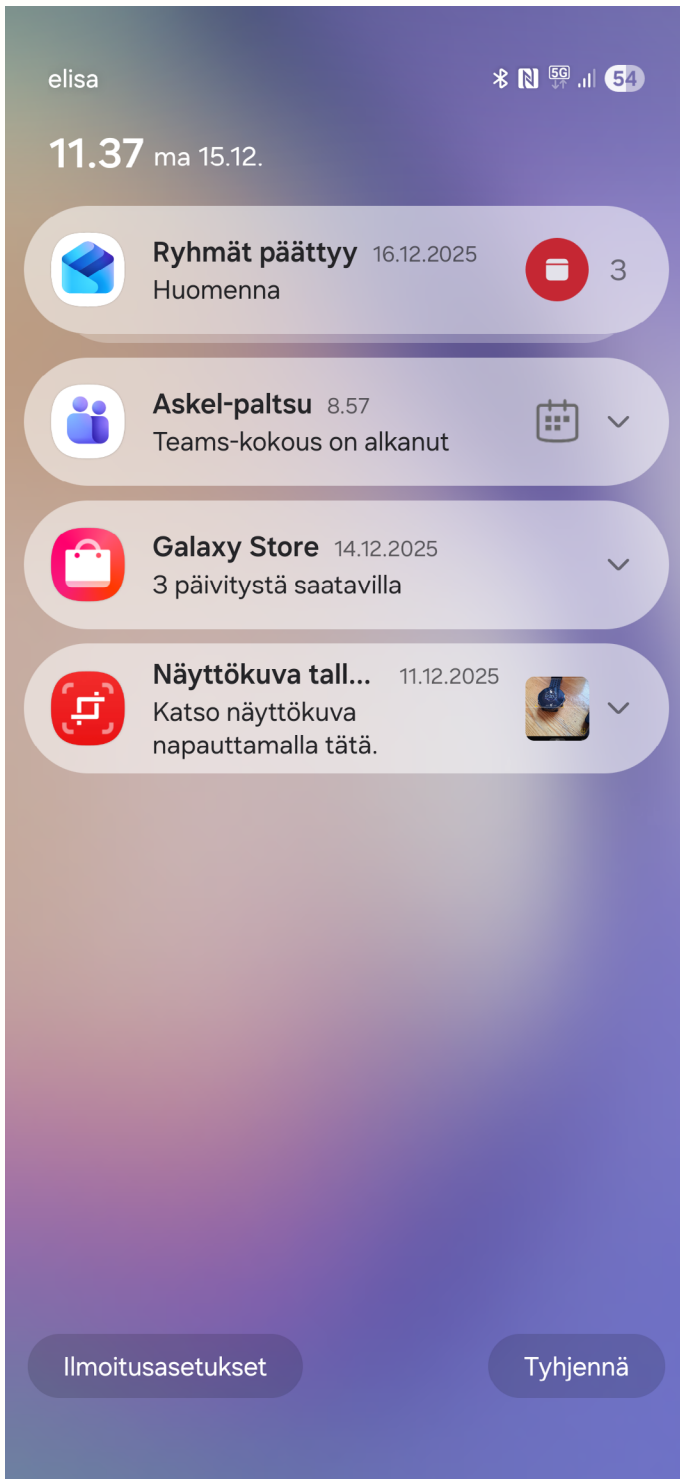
elisa

5G 54

11.37 ma 15.12.

Ryhmät päättyy 16.12.2025
Huomenna
3

Askel-paltsu 8.57
Teams-kokous on alkanut

Galaxy Store 14.12.2025
3 päivitystä saatavilla

Näyttökuva tall... 11.12.2025
Katso näyttökuva napauttamalla tätä.

Ilmoitusasetukset

Tyhjennä